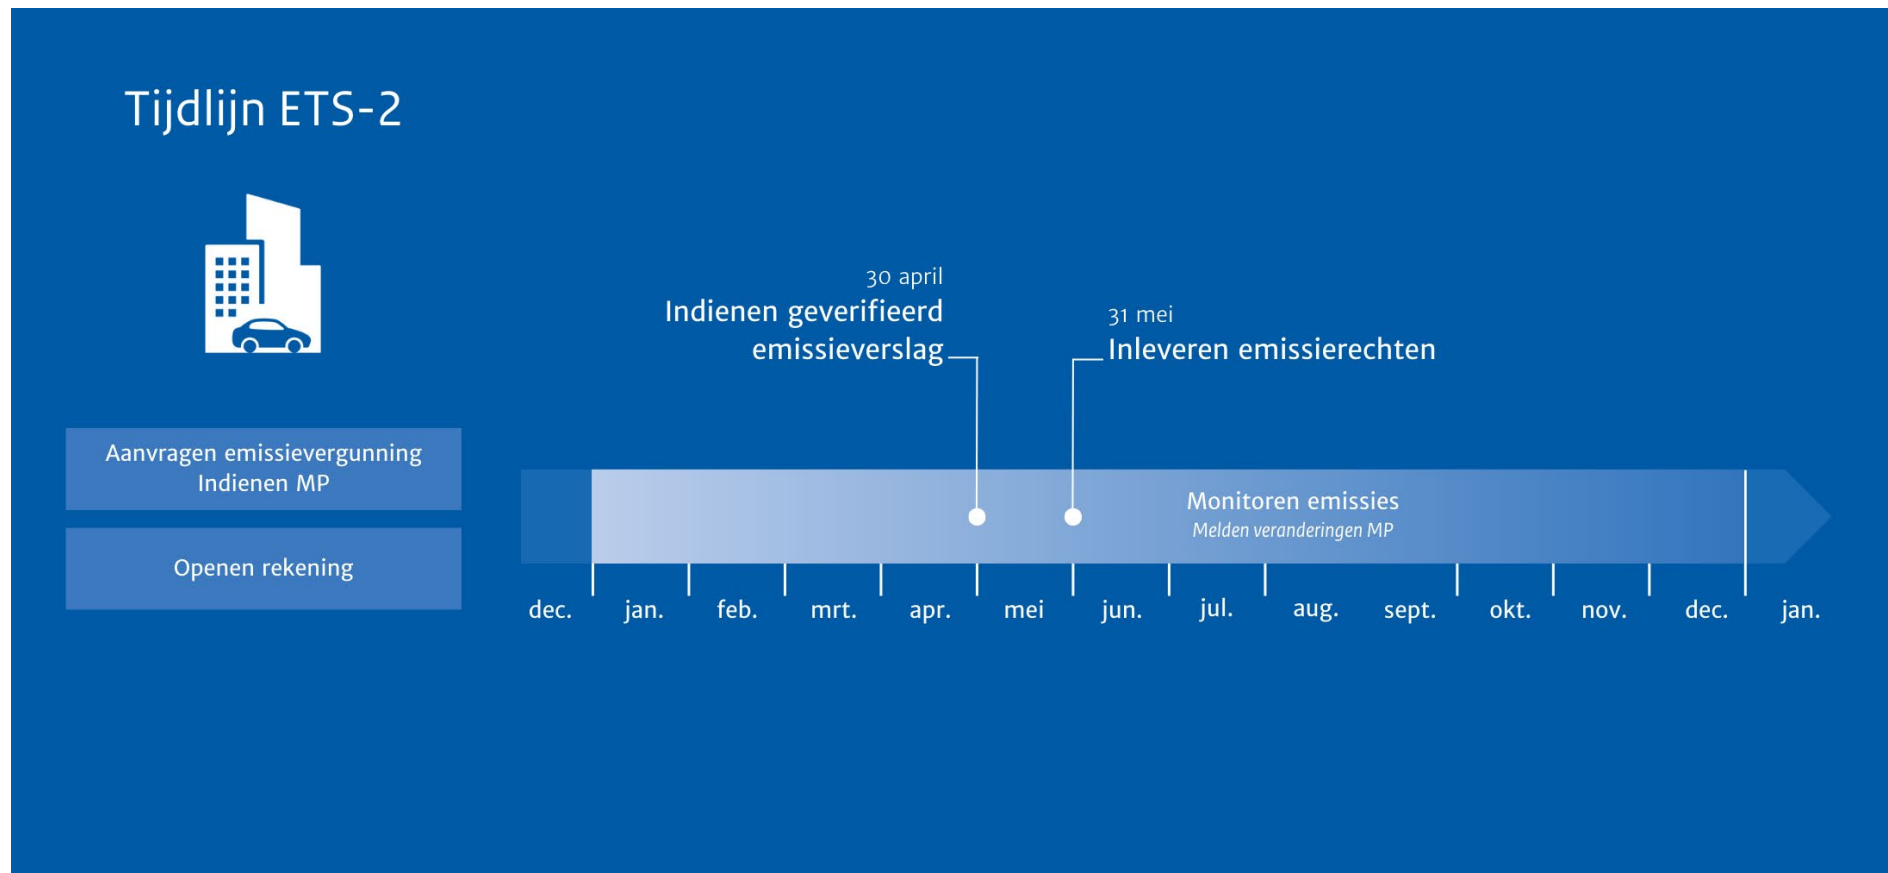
Tijdlijn ETS-2

Aanvragen emissievergunning
Indienen MP

Openen rekening

30 april
Indienen geverifieerd emissieverslag

31 mei
Inleveren emissierechten

Monitoren emissies
Melden veranderingen MP

dec. jan. feb. mrt. apr. mei jun. jul. aug. sept. okt. nov. dec. jan.